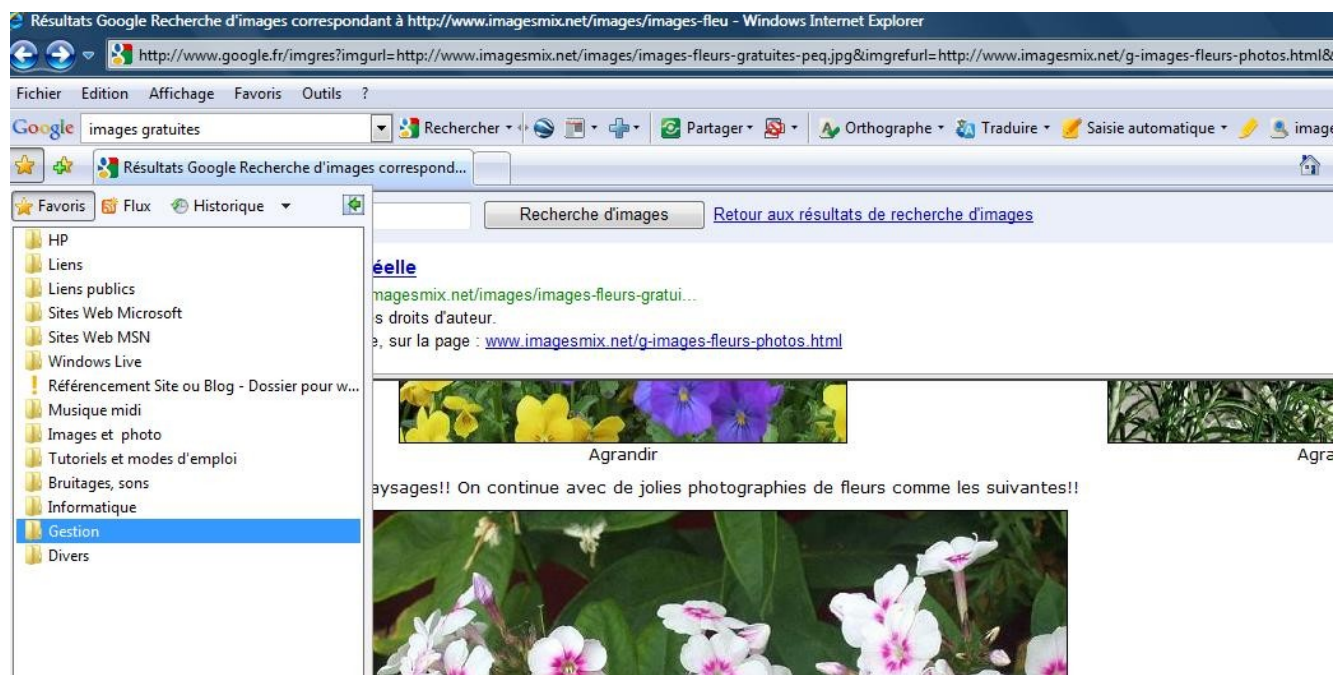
Résultats Google Recherche d'images correspondant à http://www.imagesmix.net/images/images-fleu - Windows Internet Explorer

http://www.google.fr/imgres?imgurl=http://www.imagesmix.net/images/images-fleurs-gratuites-peq.jpg&imgrefurl=http://www.imagesmix.net/g-images-fleurs-photos.html&

Fichier Edition Affichage Favoris Outils ?

Google images gratuites Rechercher Partager Orthographe Traduire Saisie automatique image

Résultats Google Recherche d'images correspond...

Favoris Flux Historique

HP
Liens
Liens publics
Sites Web Microsoft
Sites Web MSN
Windows Live
Référencement Site ou Blog - Dossier pour w...
Musique midi
Images et photo
Tutoriels et modes d'emploi
Bruitages, sons
Informatique
Gestion
Divers

Recherche d'images Retour aux résultats de recherche d'images

éelle

magesmix.net/images/images-fleurs-gratui...
s droits d'auteur.
e, sur la page : www.imagesmix.net/g-images-fleurs-photos.html

Agrandir

Agra

aysages!! On continue avec de jolies photographies de fleurs comme les suivantes!!